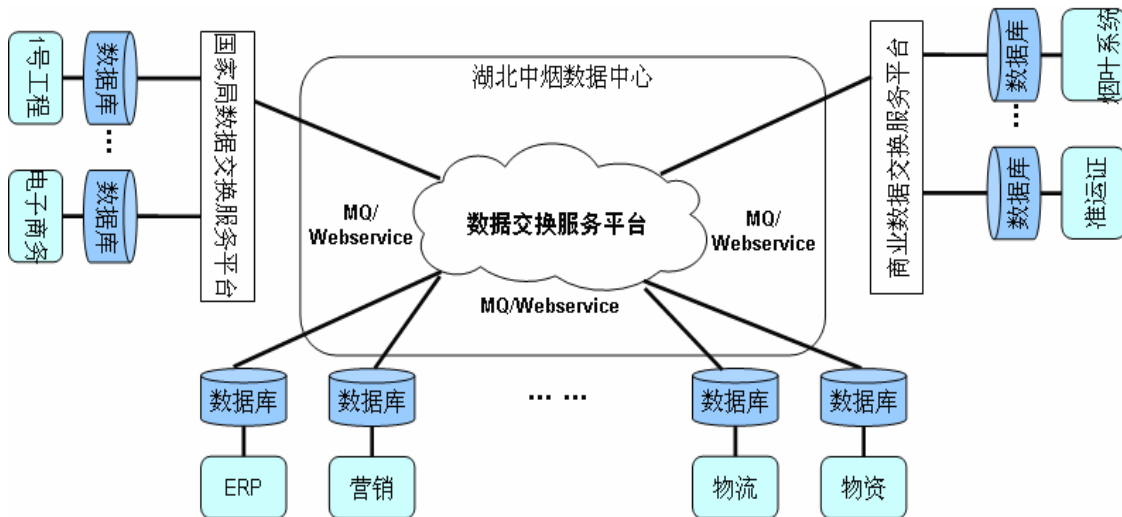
1号工程

数据库

…

电子商务

数据库

国家局数据交换服务平台

湖北中烟数据中心

数据交换服务平台

MQ/
Webservice

MQ/
Webservice

MQ/Webservice

商业数据交换服务平台

数据库

烟叶系统

…

数据库

准运证

数据库

数据库

… …

数据库

数据库

ERP

营销

物流

物资